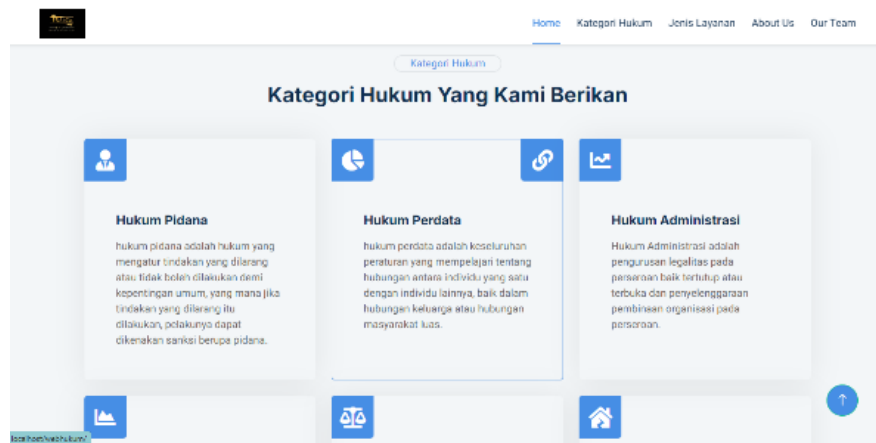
Home Kategori Hukum Jenis Layanan About Us Our Team

Kategori Hukum

Kategori Hukum Yang Kami Berikan

Hukum Pidana

hukum pidana adalah hukum yang mengatur tindakan yang dilarang atau tidak boleh dilakukan demi kepentingan umum, yang mana jika tindakan yang dilarang itu dilakukan, pelakunya dapat dikenakan sanksi berupa pidana.

Hukum Perdata

hukum perdata adalah keseluruhan peraturan yang mempelajari tentang hubungan antara individu yang satu dengan individu lainnya, baik dalam hubungan keluarga atau hubungan masyarakat luas.

Hukum Administrasi

Hukum Administrasi adalah pengurusan legalitas pada perseroan baik tertutup atau terbuka dan penyelenggaraan pembinaan organisasi pada perseroan.

localhost/webhukum/